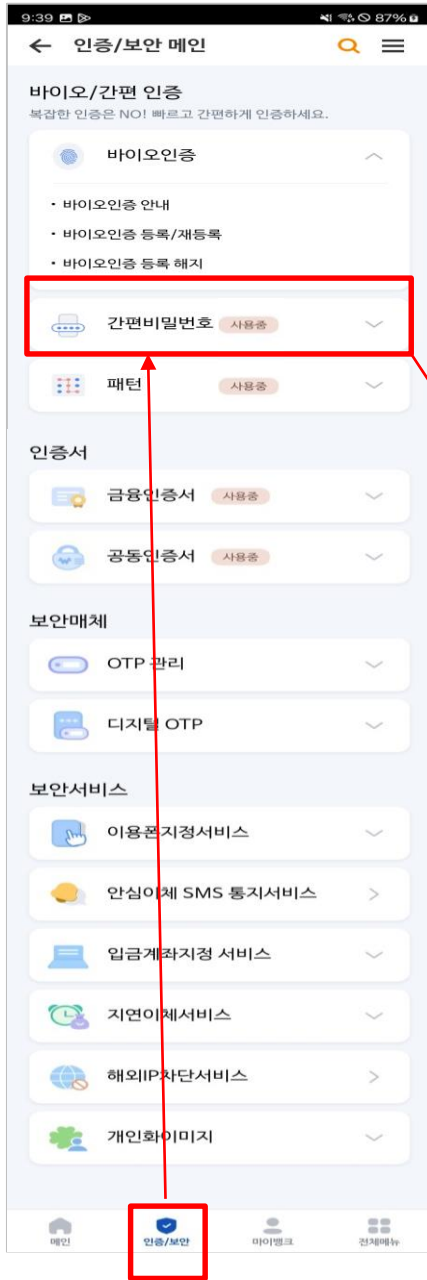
9:39 87%

← 인증/보안 메인

바이오/간편 인증
복잡한 인증은 NO! 빠르고 간편하게 인증하세요.

바이오인증

• 바이오인증 안내
• 바이오인증 등록/재등록
• 바이오인증 등록 해지

간편비밀번호 사용중

패턴 사용중

인증서

금융인증서 사용중

공동인증서 사용중

보안매체

OTP 관리

디지털 OTP

보안서비스

이용폰지정서비스

안심이체 SMS 통지서비스

입금계좌지정 서비스

지연이체서비스

해외IP차단서비스

개인화이미지

메인 인증/보안 마이뱅크 전체메뉴